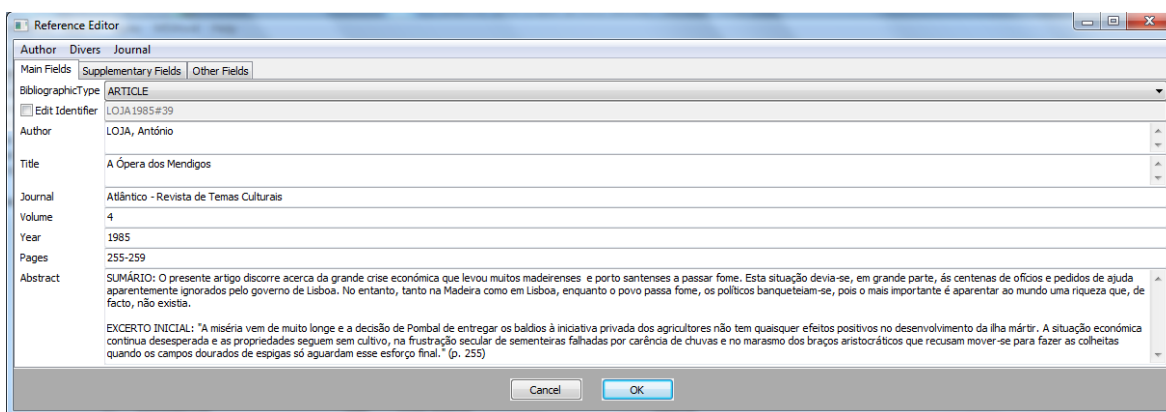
Reference Editor

Author Divers Journal

Main Fields | Supplementary Fields | Other Fields

BibliographicType ARTICLE

Edit Identifier LOJA1985#39

Author LOJA, António

Title A Ópera dos Mendigos

Journal Atlântico - Revista de Temas Culturais

Volume 4

Year 1985

Pages 255-259

Abstract SUMÁRIO: O presente artigo discorre acerca da grande crise económica que levou muitos madeirenses e porto santenses a passar fome. Esta situação devia-se, em grande parte, as centenas de ofícios e pedidos de ajuda aparentemente ignorados pelo governo de Lisboa. No entanto, tanto na Madeira como em Lisboa, enquanto o povo passa fome, os políticos banqueteiam-se, pois o mais importante é aparentar ao mundo uma riqueza que, de facto, não existia.

EXCERTO INICIAL: "A miséria vem de muito longe e a decisão de Pombal de entregar os baldios à iniciativa privada dos agricultores não tem quaisquer efeitos positivos no desenvolvimento da ilha mártir. A situação económica continua desesperada e as propriedades seguem sem cultivo, na frustração secular de sementeiras falhadas por carência de chuvas e no marasmo dos braços aristocráticos que recusam mover-se para fazer as colheitas quando os campos dourados de espigas só aguardam esse esforço final." (p. 255)

Cancel OK